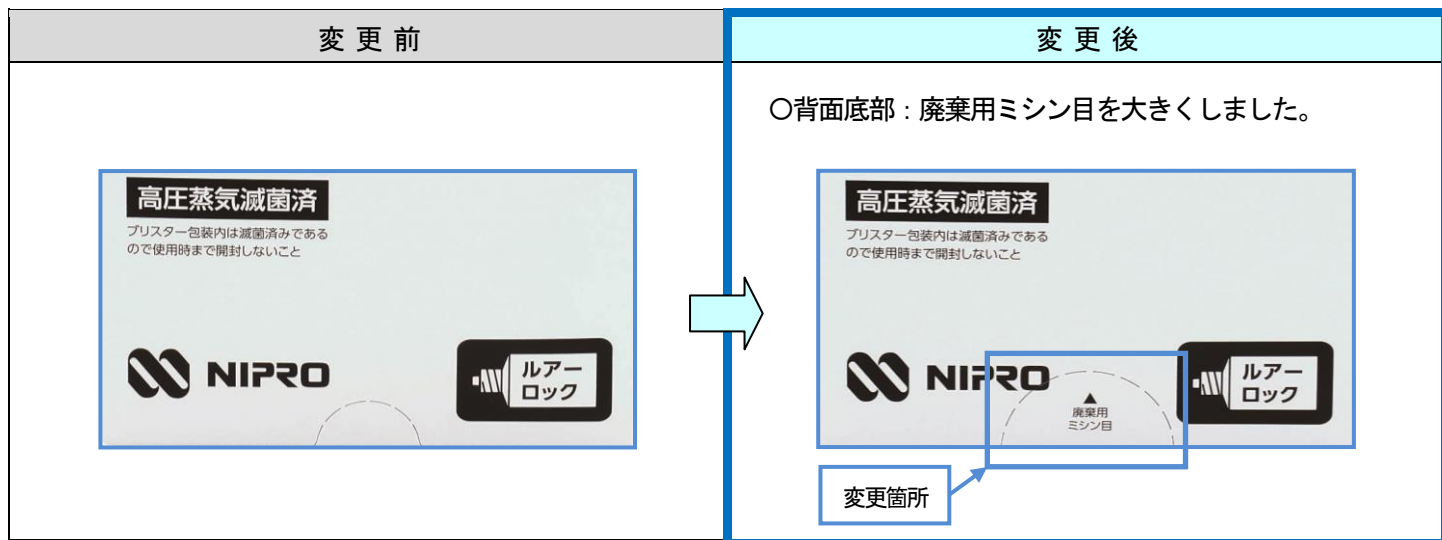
| 変 更 前 | 変 更 後 |
|---|---|
| 高圧蒸気滅菌済<br>ブリスター包装内は滅菌済みであるので使用時まで開封しないこと<br>NIPRO<br>ルアーロック | ○背面底部：廃棄用ミシン目を大きくしました。<br>高圧蒸気滅菌済<br>ブリスター包装内は滅菌済みであるので使用時まで開封しないこと<br>NIPRO<br>▲<br>廃棄用<br>ミシン目<br>ルアーロック<br>変更箇所 |